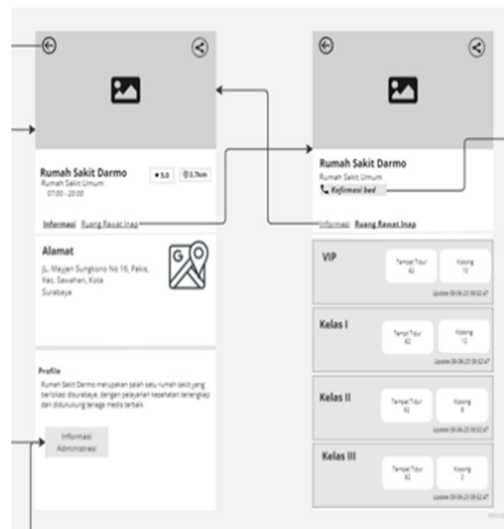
Rumah Sakit Darmo
Rumah Sakit Umum
07:00 - 20:00

5.0

3.7km

Informasi Ruang Rawat Inap

Alamat

Jl. Mayjen Sungkono No 16, Pakis, Kec. Sawahan, Kota Surabaya

Profile

Rumah Sakit Darmo merupakan salah satu rumah sakit yang berlokasi disurabaya, dengan pelayanan kesehatan terlengkap dan didukung tenaga medis terbaik

Informasi Administrasi

Rumah Sakit Darmo
Rumah Sakit Umum
Kofirmasi bed

Informasi Ruang Rawat Inap

VIP
Tempat Tidur
40
Kosong
10
Update 09-06-23 08:02:47

Kelas I
Tempat Tidur
40
Kosong
10
Update 09-06-23 08:02:47

Kelas II
Tempat Tidur
40
Kosong
8
Update 09-06-23 08:02:47

Kelas III
Tempat Tidur
40
Kosong
2
Update 09-06-23 08:02:47